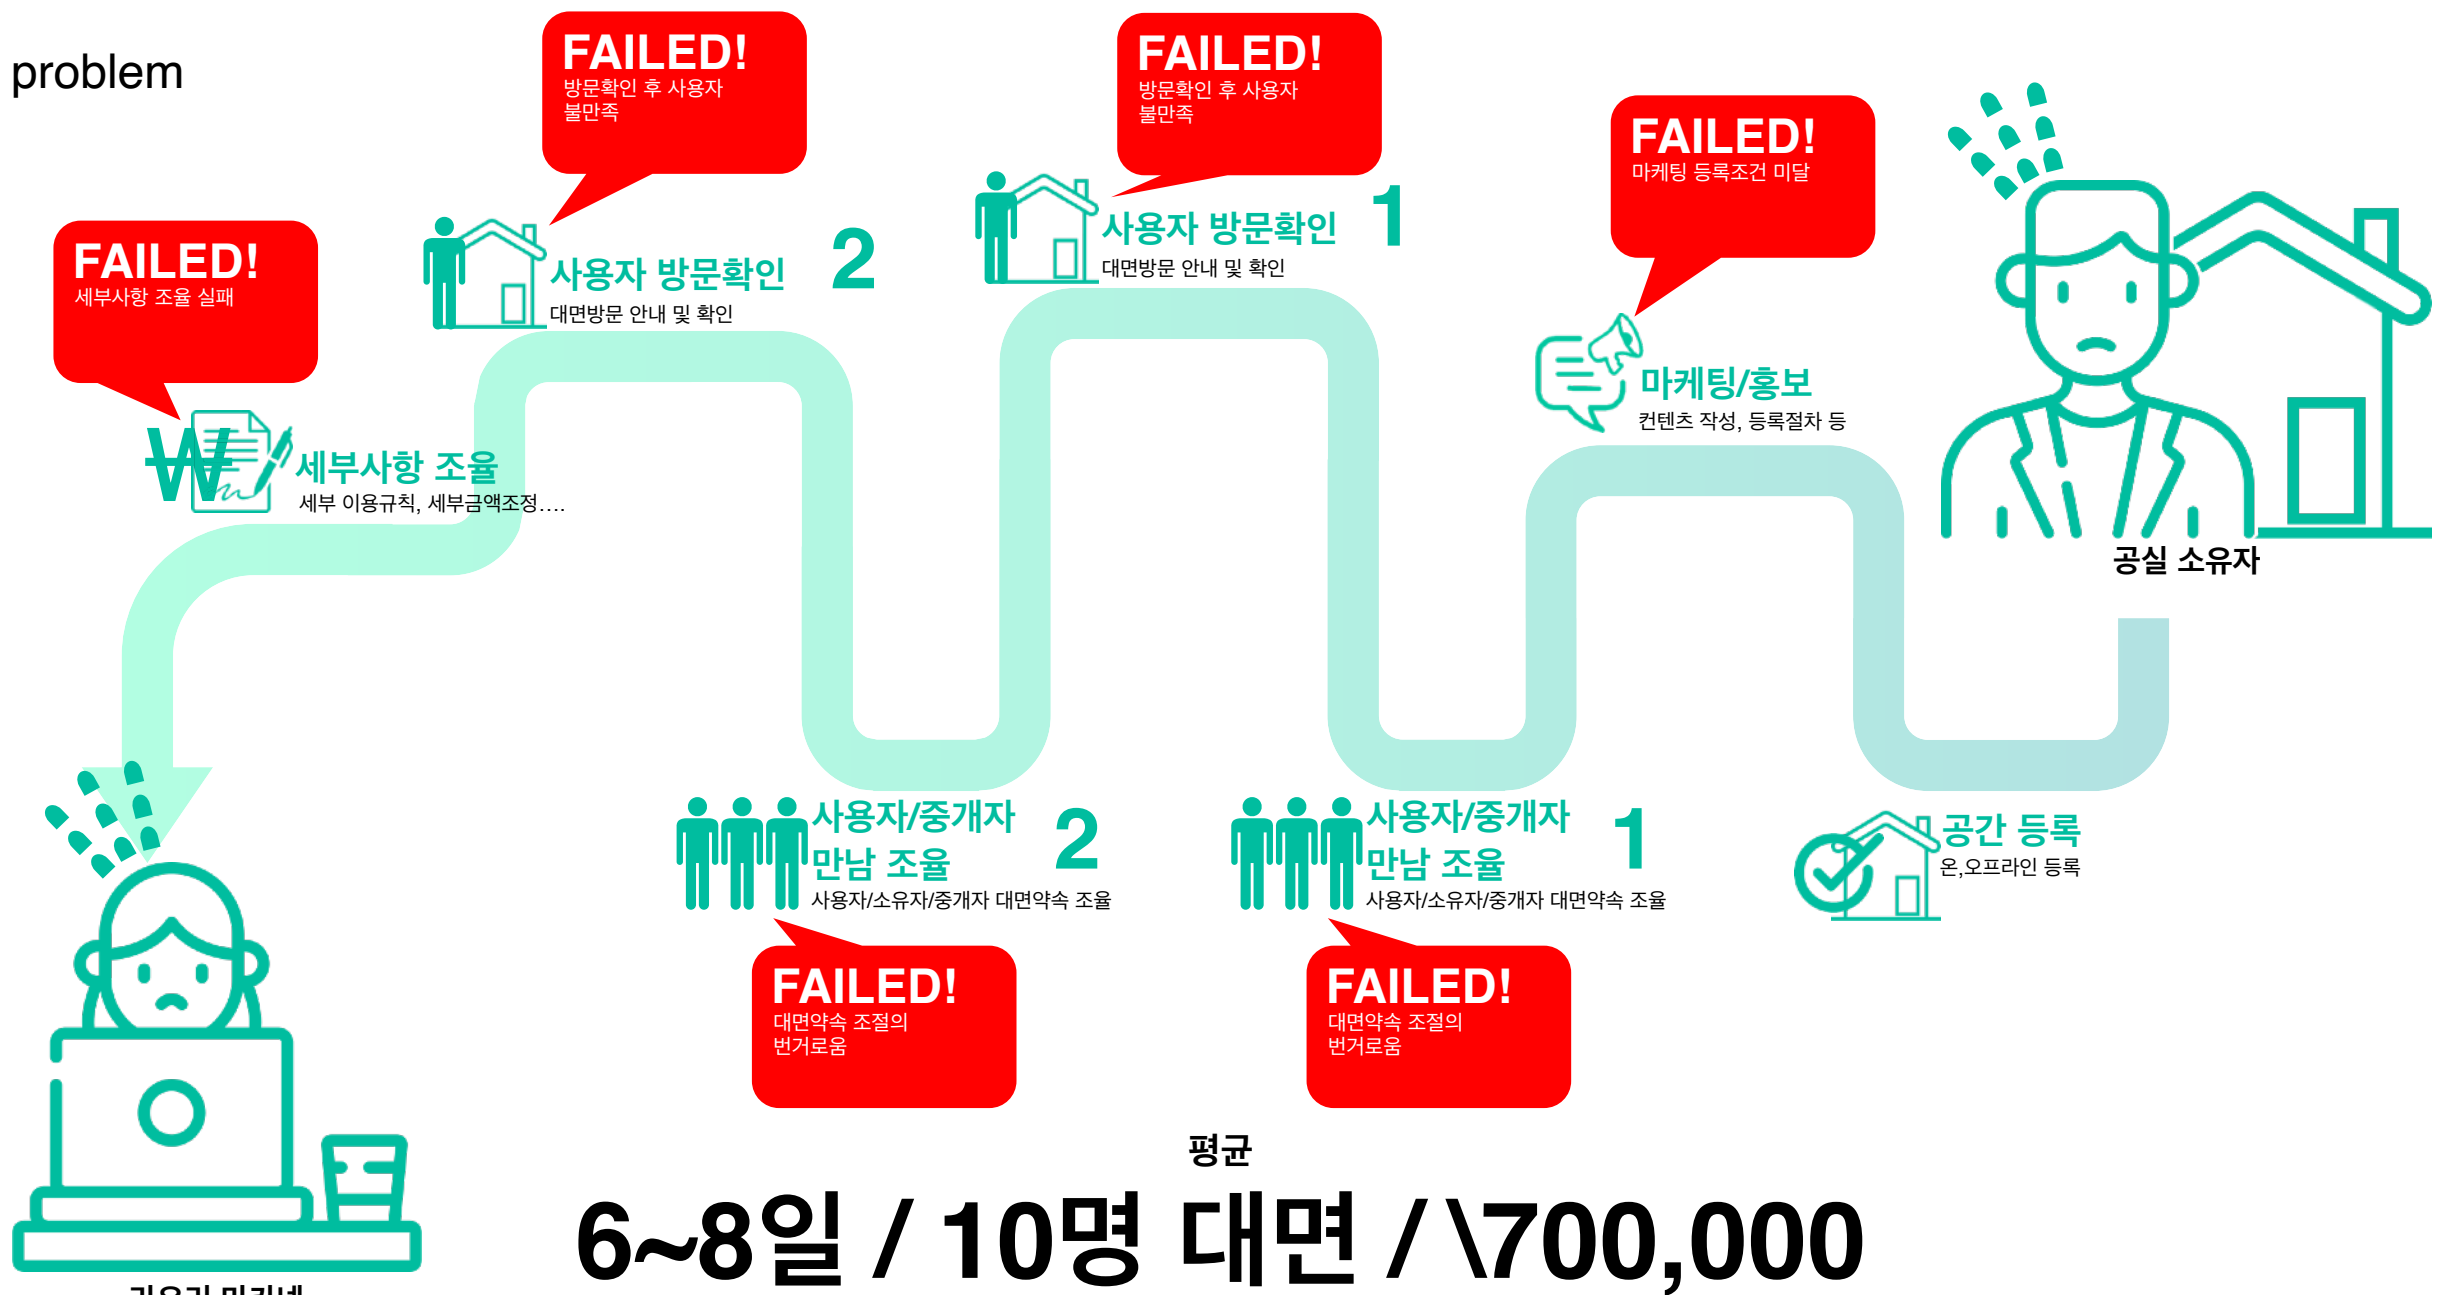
problem

FAILED!
방문확인 후 사용자 불만족

FAILED!
방문확인 후 사용자 불만족

FAILED!
마케팅 등록조건 미달

FAILED!
세부사항 조율 실패

사용자 방문확인 2
대면방문 안내 및 확인

사용자 방문확인 1
대면방문 안내 및 확인

마케팅/홍보
컨텐츠 작성, 등록절차 등

세부사항 조율
세부 이용규칙, 세부금액조정....

공실 소유자

사용자/중개자 만남 조율 2
사용자/소유자/중개자 대면약속 조율

사용자/중개자 만남 조율 1
사용자/소유자/중개자 대면약속 조율

공간 등록
온,오프라인 등록

FAILED!
대면약속 조절의 번거로움

FAILED!
대면약속 조절의 번거로움

평균
6~8일 / 10명 대면 / \700,000

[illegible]